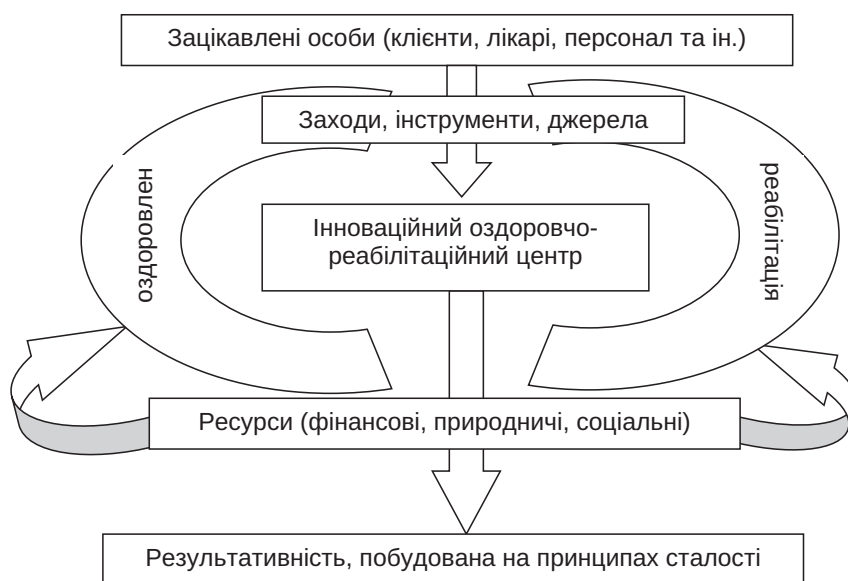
Зацікавлені особи (клієнти, лікарі, персонал та ін.)

Заходи, інструменти, джерела

оздоровлен

реабілітація

Інноваційний оздоровчо-реабілітаційний центр

Ресурси (фінансові, природничі, соціальні)

Результативність, побудована на принципах сталості